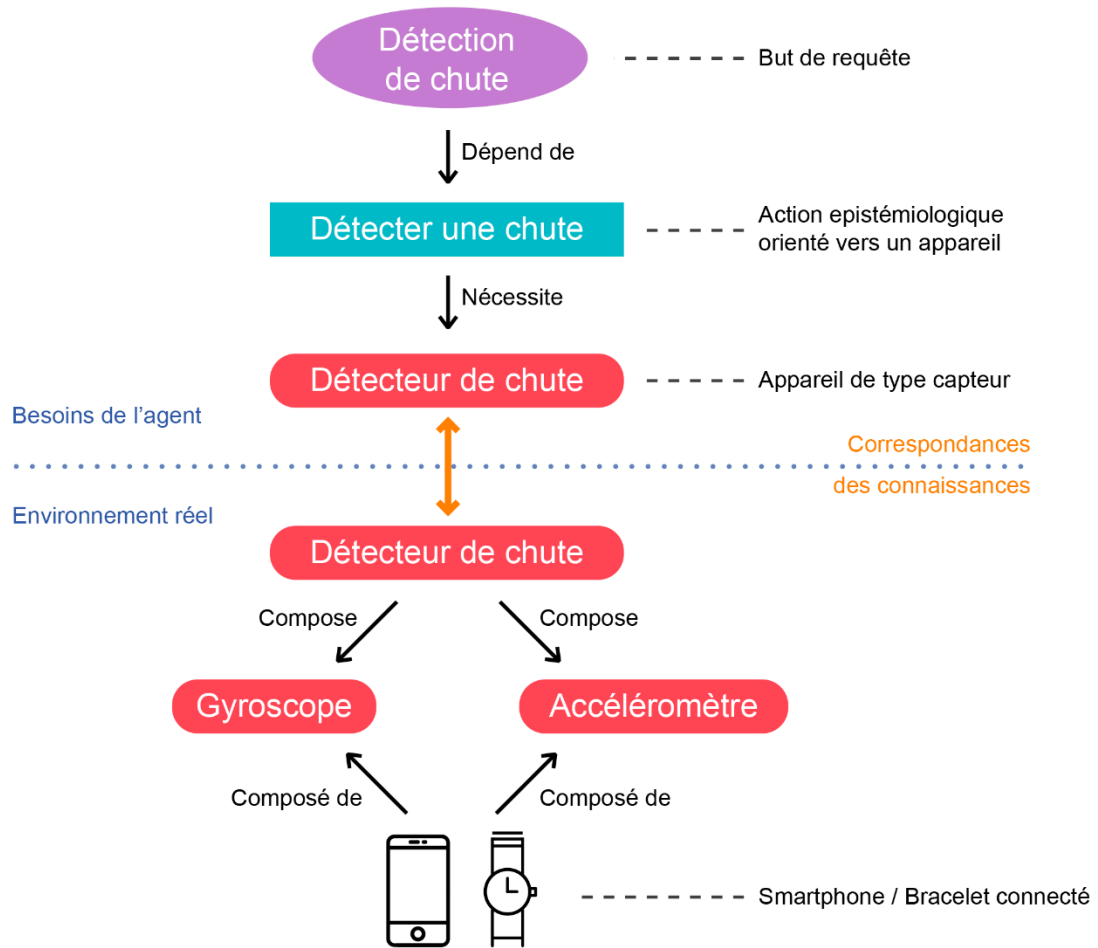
Détection de chute

But de requête

Dépend de

Détecter une chute

Action epistémiologique orienté vers un appareil

Nécessite

Détecteur de chute

Appareil de type capteur

Besoins de l'agent

Correspondances des connaissances

Environnement réel

Détecteur de chute

Compose

Compose

Gyroscope

Accéléromètre

Composé de

Composé de

Smartphone / Bracelet connecté